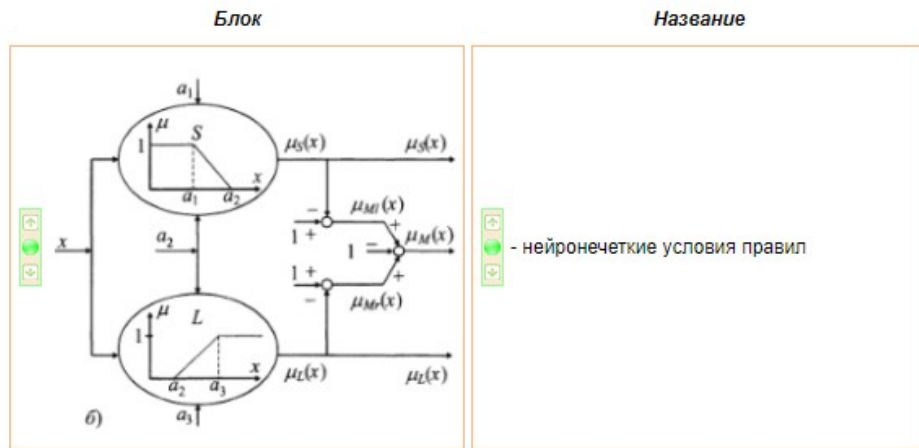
| Блок | Название |
|---|---|
| $a_1$ $\mu$ $S$ 1 $x$ $a_1$ $a_2$ $\mu_S(x)$ $\mu_S(x)$ $x$ $a_2$ $-$ $1+$ $\mu_{Ml}(x)$ $+$ $1$ $=$ $\mu_M(x)$ $1+$ $+$ $-$ $\mu_{Mr}(x)$ $\mu$ $L$ 1 $x$ $a_2$ $a_3$ $\mu_L(x)$ $\mu_L(x)$ $a_3$ б) | - нейронечеткие условия правил |